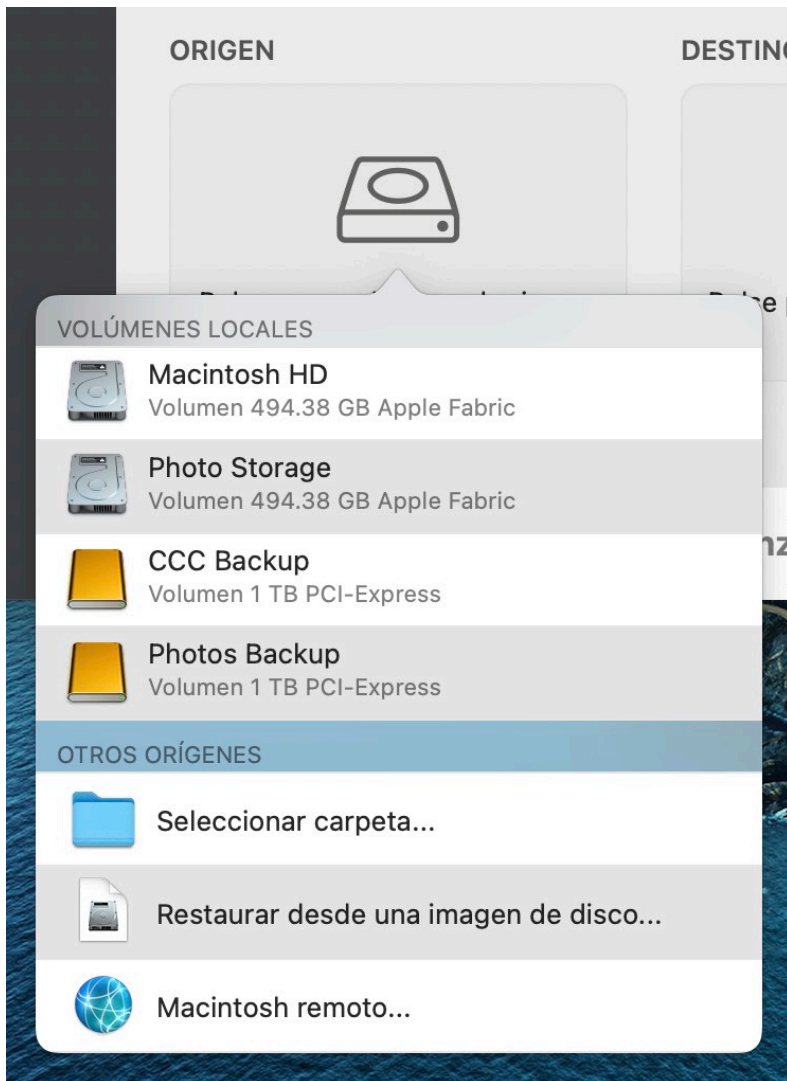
ORIGEN

DESTIN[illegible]

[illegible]se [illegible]

VOLÚMENES LOCALES

Macintosh HD
Volumen 494.38 GB Apple Fabric

Photo Storage
Volumen 494.38 GB Apple Fabric

CCC Backup
Volumen 1 TB PCI-Express

Photos Backup
Volumen 1 TB PCI-Express

OTROS ORÍGENES

Seleccionar carpeta...

Restaurar desde una imagen de disco...

Macintosh remoto...